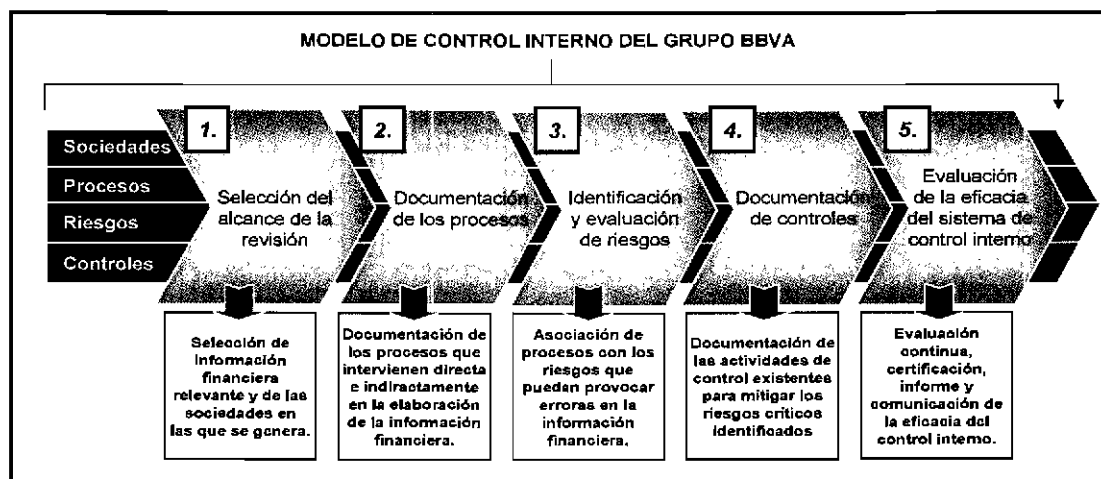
MODELO DE CONTROL INTERNO DEL GRUPO BBVA

Sociedades
Procesos
Riesgos
Controles

1.
Selección del alcance de la revisión

2.
Documentación de los procesos

3.
Identificación y evaluación de riesgos

4.
Documentación de controles

5.
Evaluación de la eficacia del sistema de control interno

Selección de información financiera relevante y de las sociedades en las que se genera.

Documentación de los procesos que intervienen directa e indirectamente en la elaboración de la información financiera.

Asociación de procesos con los riesgos que pueden provocar errores en la información financiera.

Documentación de las actividades de control existentes para mitigar los riesgos críticos identificados

Evaluación continua, certificación, informe y comunicación de la eficacia del control interno.